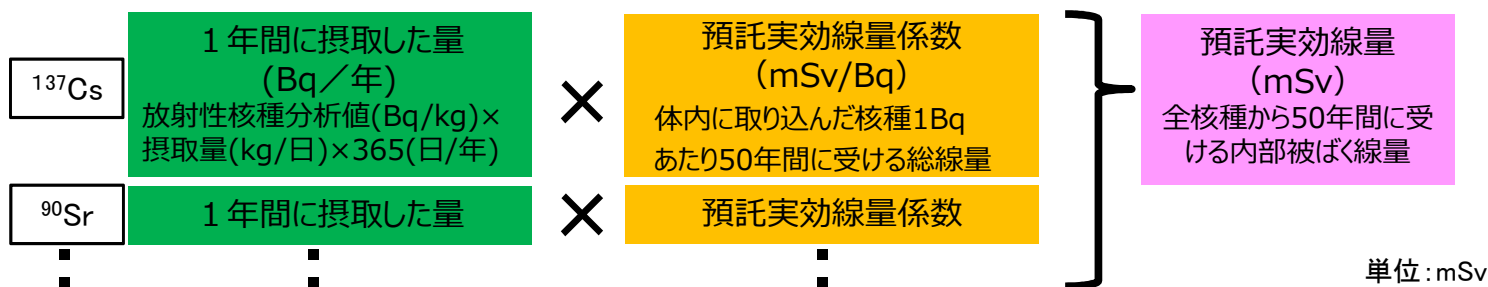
$^{137}$Cs

１年間に摂取した量
(Bq／年)
放射性核種分析値(Bq/kg)×摂取量(kg/日)×365(日/年)

×

預託実効線量係数
（mSv/Bq）
体内に取り込んだ核種1Bqあたり50年間に受ける総線量

$^{90}$Sr

１年間に摂取した量

×

預託実効線量係数

預託実効線量
（mSv）
全核種から50年間に受ける内部被ばく線量

単位：mSv